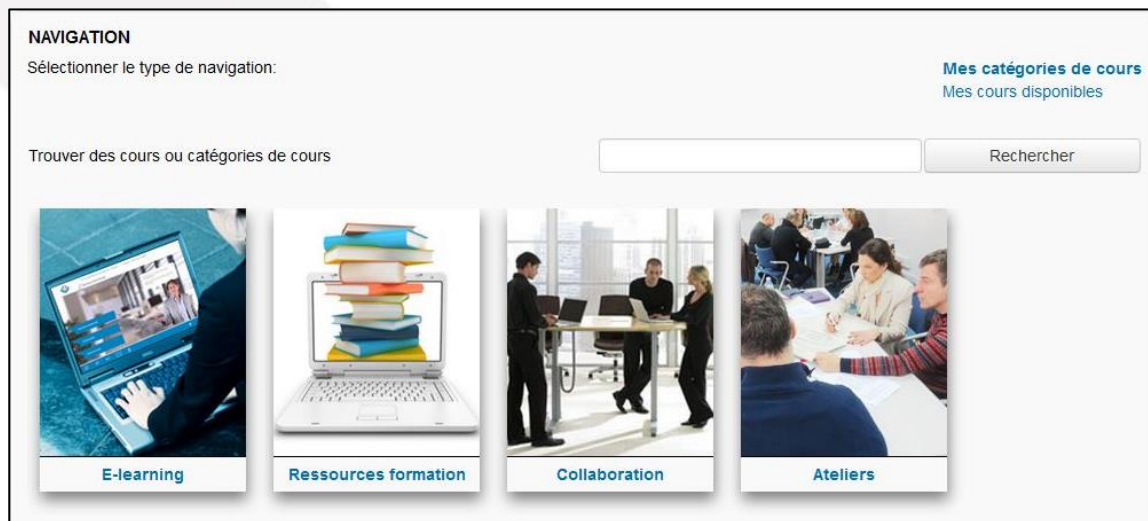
NAVIGATION

Sélectionner le type de navigation:

Mes catégories de cours
Mes cours disponibles

Trouver des cours ou catégories de cours

Rechercher

E-learning

Ressources formation

Collaboration

Ateliers